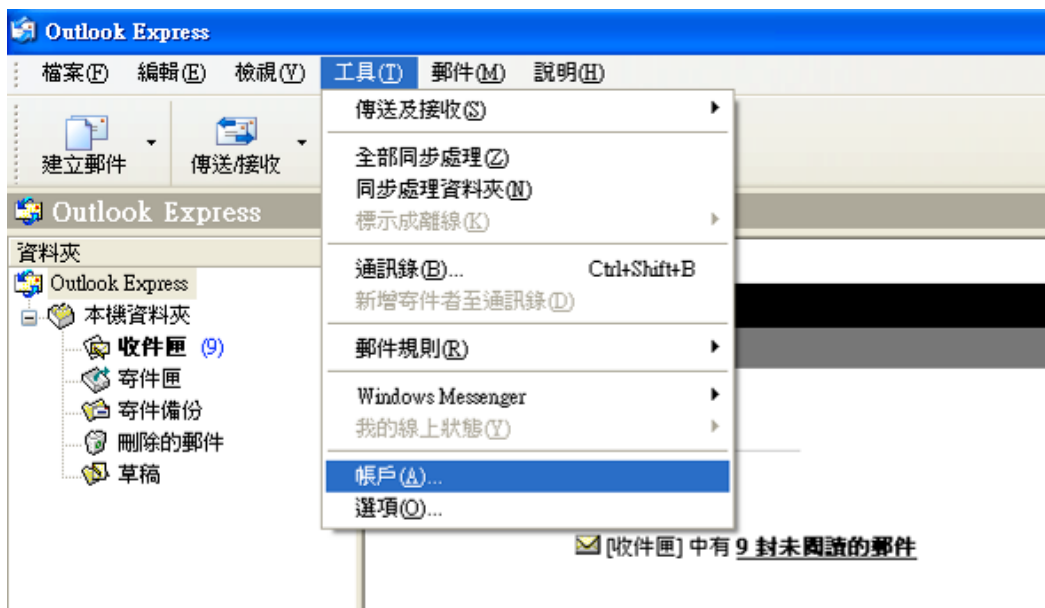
Outlook Express

檔案(F) 編輯(E) 檢視(V) 工具(T) 郵件(M) 說明(H)

建立郵件 傳送/接收

Outlook Express

資料夾
Outlook Express
本機資料夾
收件匣 (9)
寄件匣
寄件備份
刪除的郵件
草稿

傳送及接收(S)
全部同步處理(Z)
同步處理資料夾(N)
標示成離線(K)
通訊錄(B)... Ctrl+Shift+B
新增寄件者至通訊錄(D)
郵件規則(R)
Windows Messenger
我的線上狀態(Y)
帳戶(A)...
選項(O)...

[收件匣] 中有 9 封未閱讀的郵件